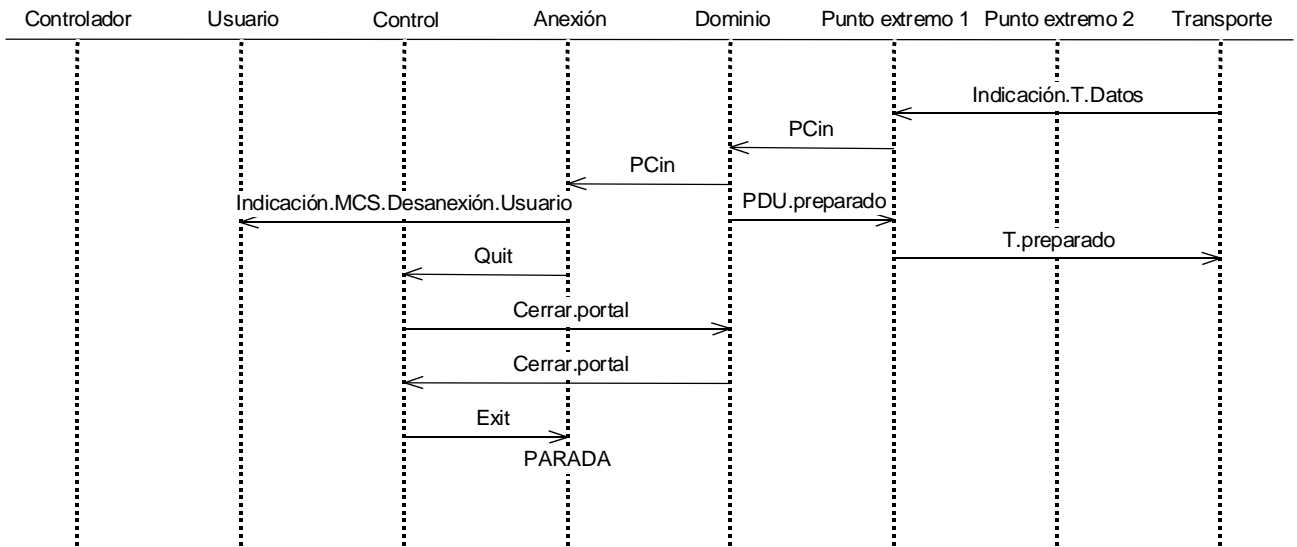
Controlador Usuario Control Anexión Dominio Punto extremo 1 Punto extremo 2 Transporte

Indicación.T.Datos

PCin

PCin

Indicación.MCS.Desanexión.Usuario

PDU.preparado

T.preparado

Quit

Cerrar.portal

Cerrar.portal

Exit

PARADA